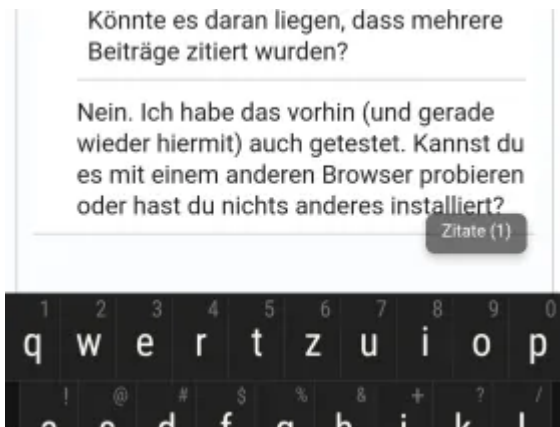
Könnte es daran liegen, dass mehrere Beiträge zitiert wurden?

Nein. Ich habe das vorhin (und gerade wieder hiermit) auch getestet. Kannst du es mit einem anderen Browser probieren oder hast du nichts anderes installiert?

Zitate (1)

1 2 3 4 5 6 7 8 9 0
q w e r t z u i o p
! @ # $ % & + ? /
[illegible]